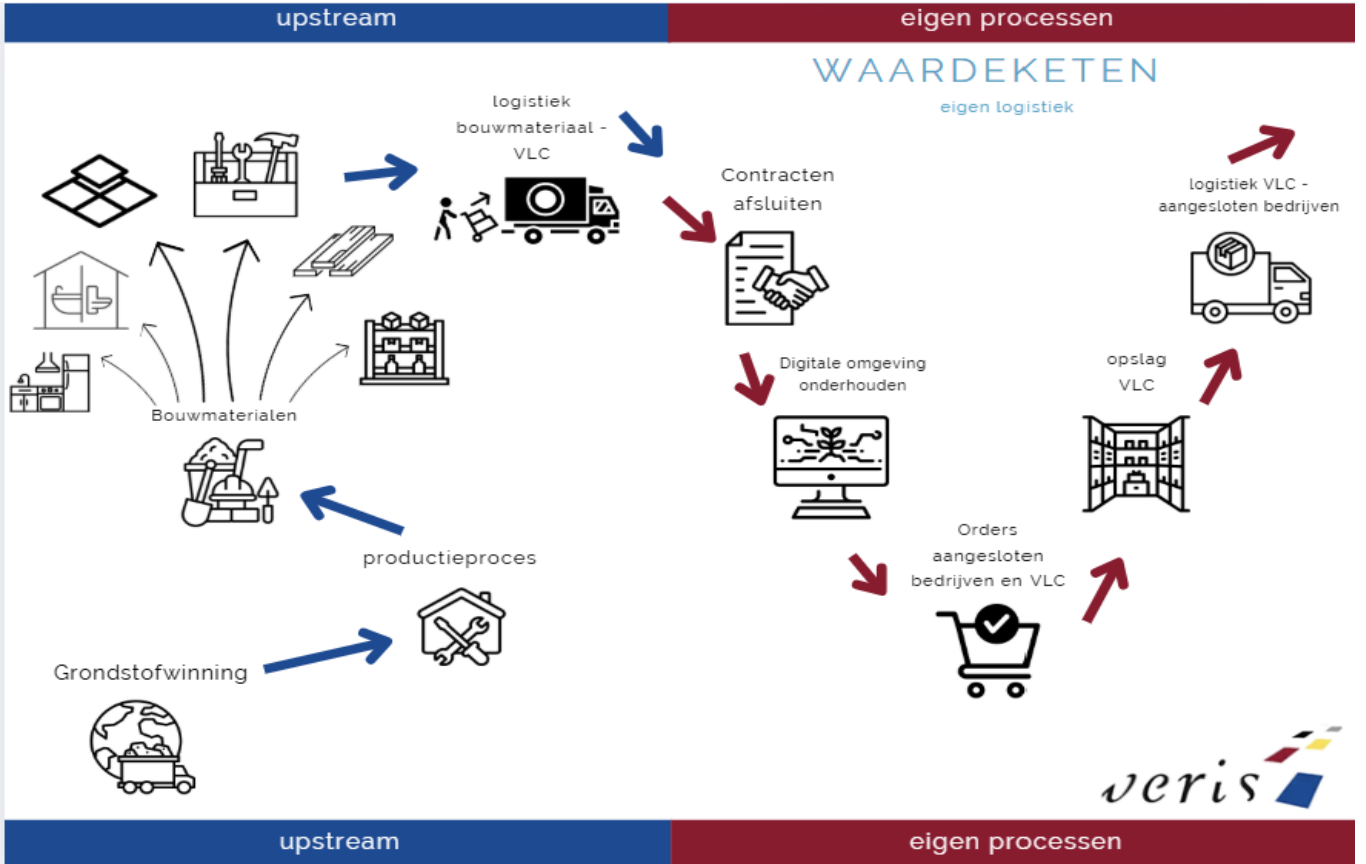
upstream

eigen processen

WAARDEKETEN

eigen logistiek

logistiek bouwmateriaal - VLC

Contracten afsluiten

logistiek VLC - aangesloten bedrijven

Digitale omgeving onderhouden

opslag VLC

Bouwmaterialen

Orders aangesloten bedrijven en VLC

productieproces

Grondstofwinning

veris

upstream

eigen processen